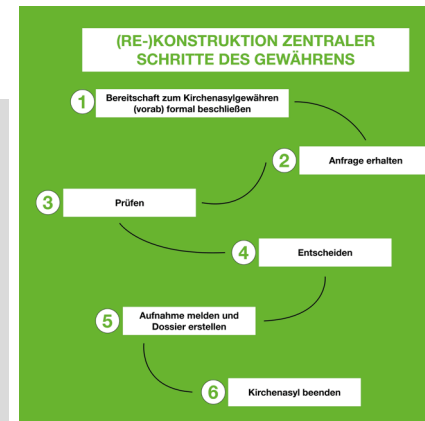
(RE-)KONSTRUKTION ZENTRALER SCHRITTE DES GEWÄHRENS

1 Bereitschaft zum Kirchenasylgewähren (vorab) formal beschließen

2 Anfrage erhalten

3 Prüfen

4 Entscheiden

5 Aufnahme melden und Dossier erstellen

6 Kirchenasyl beenden